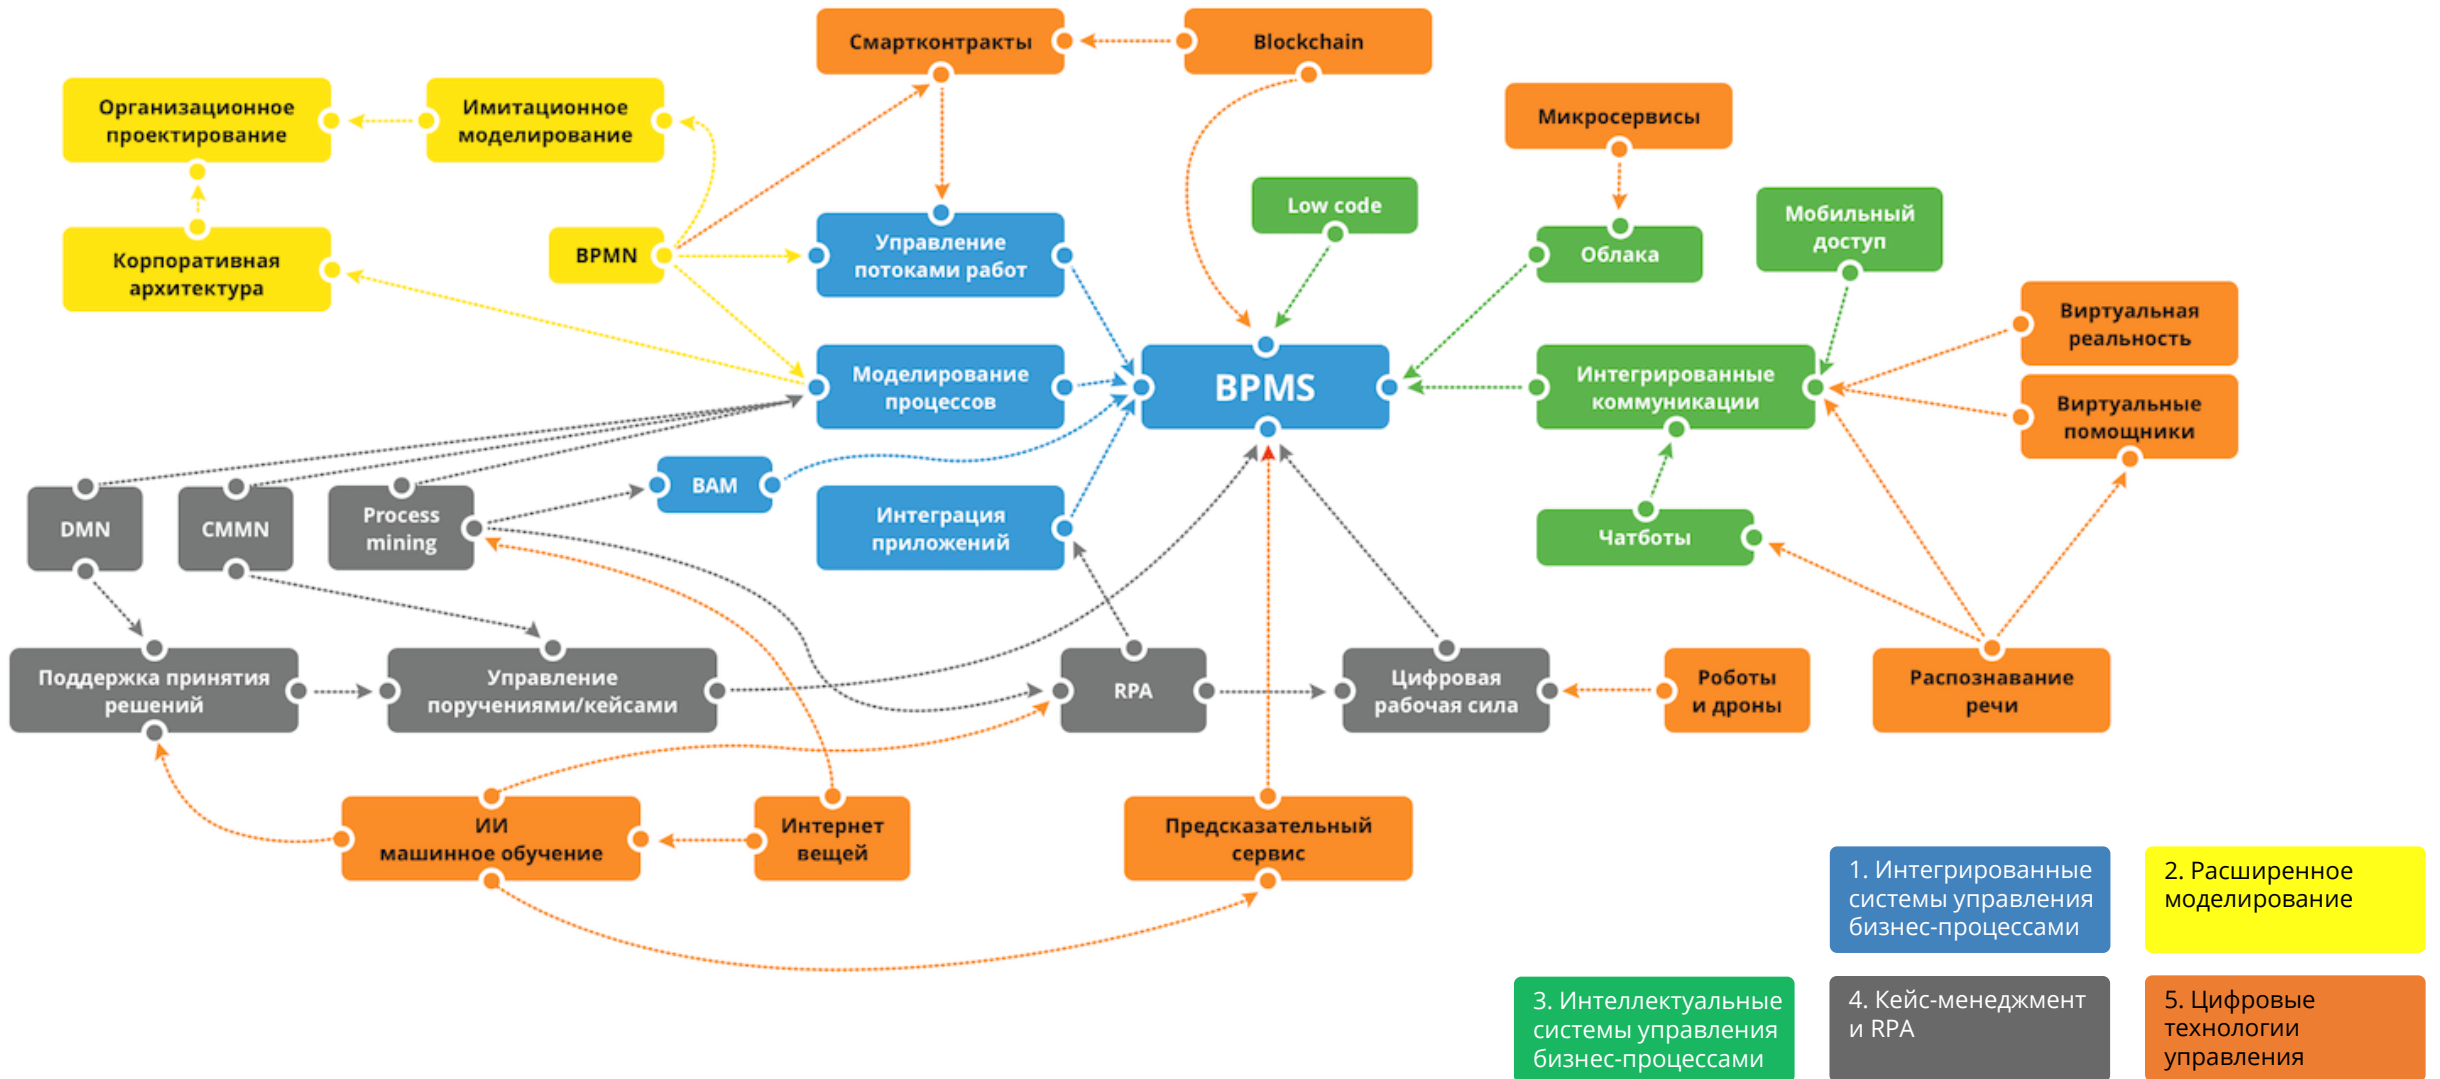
Смартконтракты

Blockchain

Организационное проектирование

Имитационное моделирование

Микросервисы

Low code

Облака

Мобильный доступ

Корпоративная архитектура

BPMN

Управление потоками работ

Виртуальная реальность

Моделирование процессов

BPMS

Интегрированные коммуникации

Виртуальные помощники

BAM

DMN

CMMN

Process mining

Интеграция приложений

Чатботы

Поддержка принятия решений

Управление поручениями/кейсами

RPA

Цифровая рабочая сила

Роботы и дроны

Распознавание речи

ИИ машинное обучение

Интернет вещей

Предсказательный сервис

1. Интегрированные системы управления бизнес-процессами

2. Расширенное моделирование

3. Интеллектуальные системы управления бизнес-процессами

4. Кейс-менеджмент и RPA

5. Цифровые технологии управления